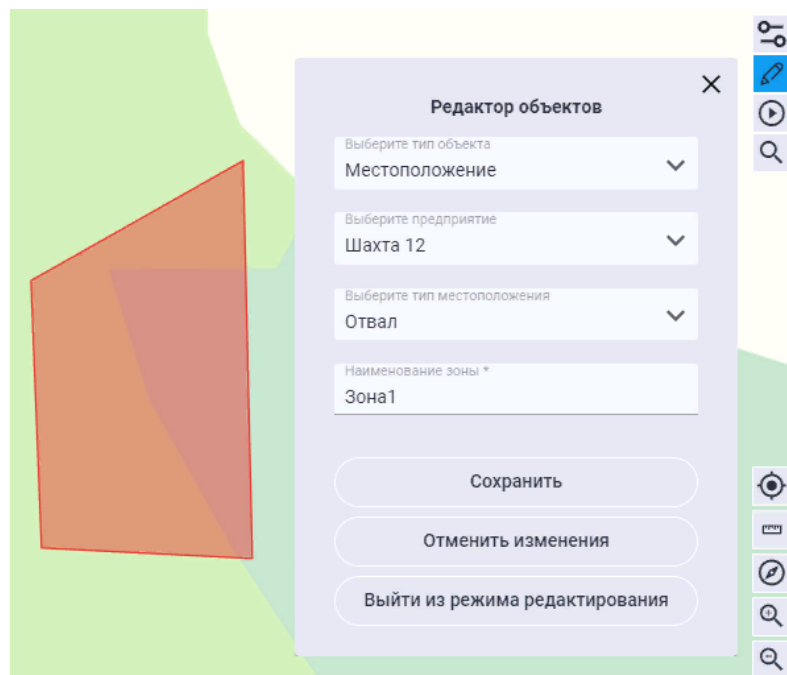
Редактор объектов

Выберите тип объекта
Местоположение

Выберите предприятие
Шахта 12

Выберите тип местоположения
Отвал

Наименование зоны *
Зона1

Сохранить

Отменить изменения

Выйти из режима редактирования